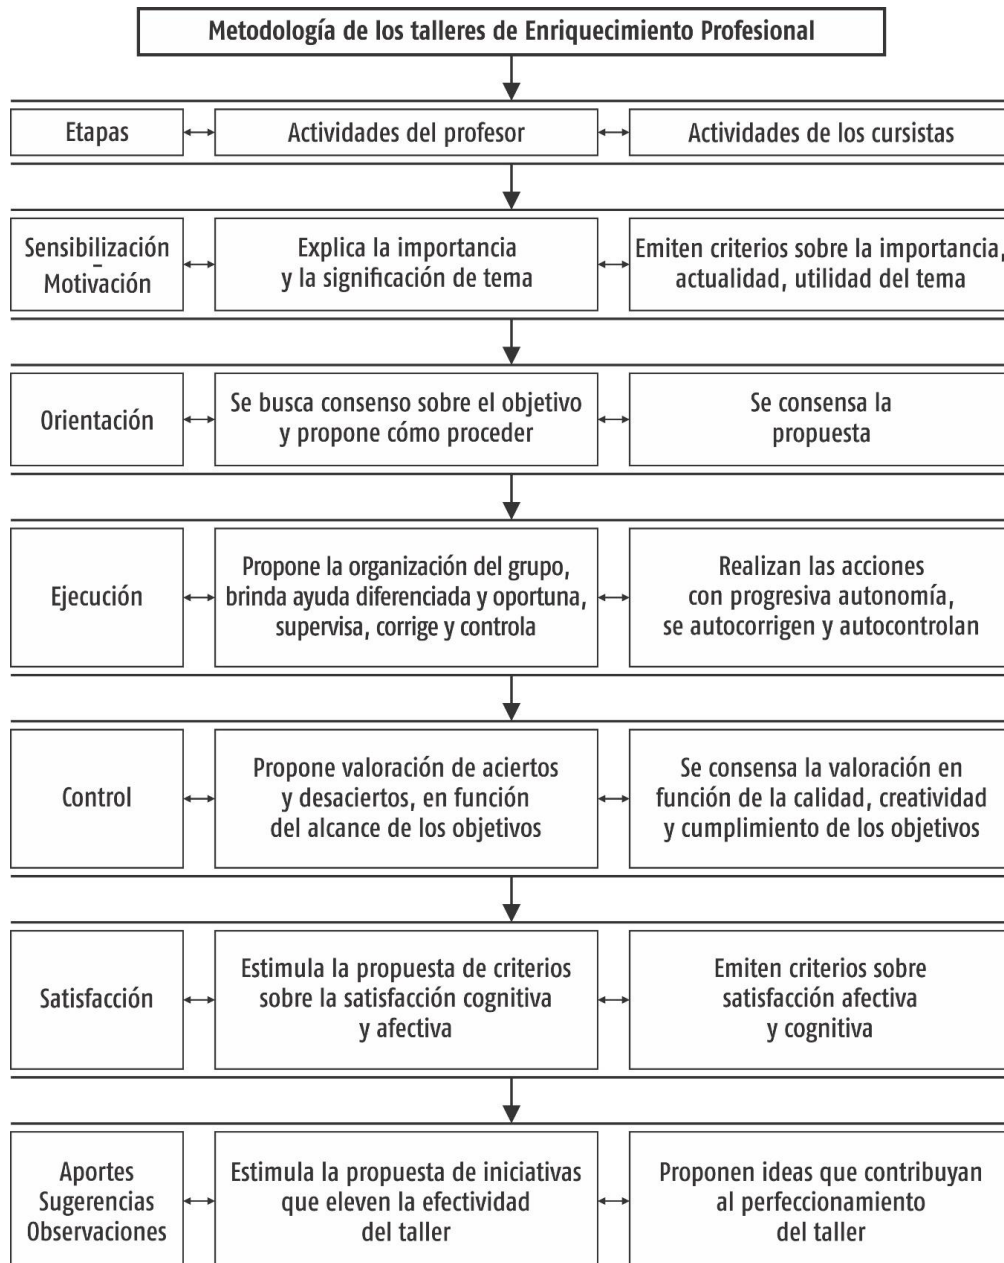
Metodología de los talleres de Enriquecimiento Profesional

| Etapas | Actividades del profesor | Actividades de los cursistas |
|---|---|---|
| Sensibilización - Motivación | Explica la importancia y la significación de tema | Emiten criterios sobre la importancia, actualidad, utilidad del tema |
| Orientación | Se busca consenso sobre el objetivo y propone cómo proceder | Se consensa la propuesta |
| Ejecución | Propone la organización del grupo, brinda ayuda diferenciada y oportuna, supervisa, corrige y controla | Realizan las acciones con progresiva autonomía, se autocorrigen y autocontrolan |
| Control | Propone valoración de aciertos y desaciertos, en función del alcance de los objetivos | Se consensa la valoración en función de la calidad, creatividad y cumplimiento de los objetivos |
| Satisfacción | Estimula la propuesta de criterios sobre la satisfacción cognitiva y afectiva | Emiten criterios sobre satisfacción afectiva y cognitiva |
| Aportes Sugerencias Observaciones | Estimula la propuesta de iniciativas que eleven la efectividad del taller | Proponen ideas que contribuyan al perfeccionamiento del taller |